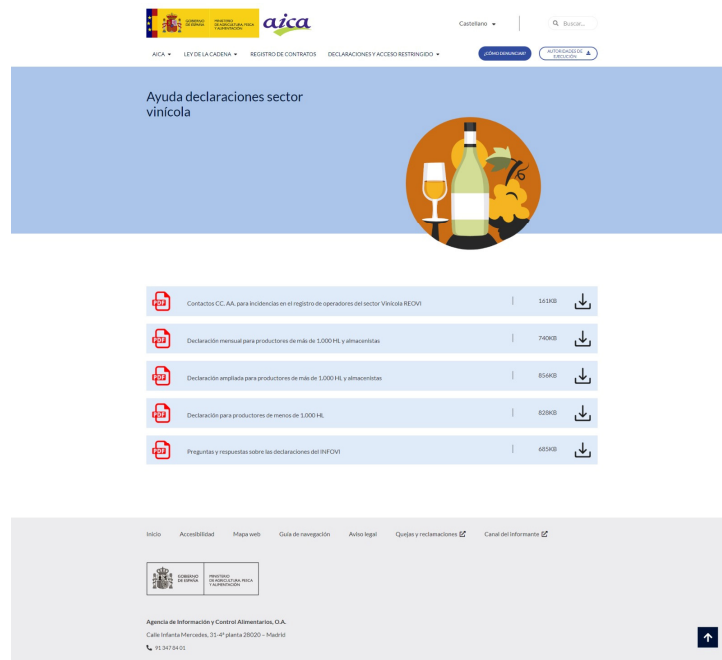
GOBIERNO DE ESPAÑA MINISTERIO DE AGRICULTURA, PESCA Y ALIMENTACIÓN aica

Castellano Buscar...

AICA LEY DE LA CADENA REGISTRO DE CONTRATOS DECLARACIONES Y ACCESO RESTRINGIDO ¿CÓMO DENUNCIAR? AUTORIDADES DE EJECUCIÓN

Ayuda declaraciones sector vinícola

PDF Contactos CC. AA. para incidencias en el registro de operadores del sector Vinícola REOVI 161KB

PDF Declaración mensual para productores de más de 1.000 HL y almacenistas 740KB

PDF Declaración ampliada para productores de más de 1.000 HL y almacenistas 856KB

PDF Declaración para productores de menos de 1.000 HL 828KB

PDF Preguntas y respuestas sobre las declaraciones del INFOVI 685KB

Inicio Accesibilidad Mapa web Guía de navegación Aviso legal Quejas y reclamaciones Canal del informante

GOBIERNO DE ESPAÑA MINISTERIO DE AGRICULTURA, PESCA Y ALIMENTACIÓN

Agencia de Información y Control Alimentarios, O.A.

Calle Infanta Mercedes, 31-4ª planta 28020 – Madrid

91 347 84 01